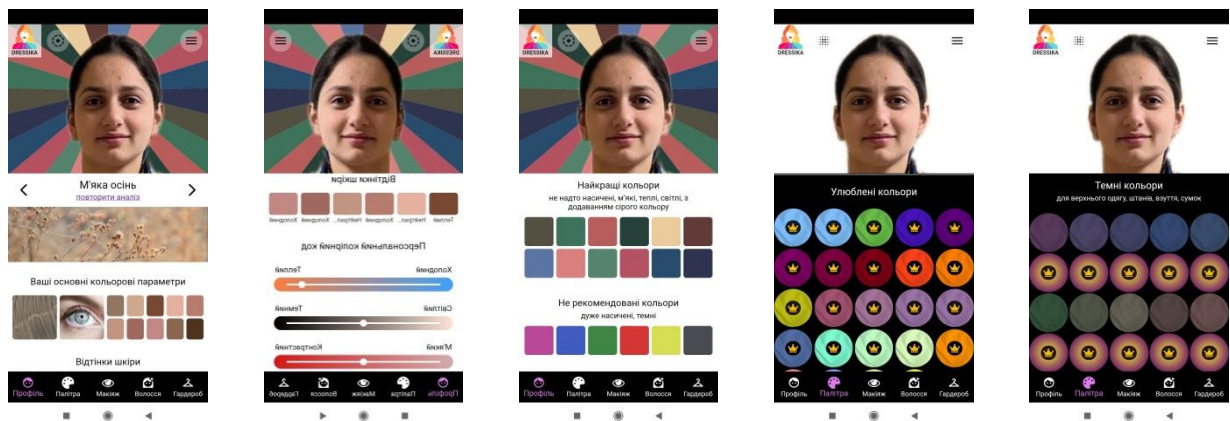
DRESSIKA

М'яка осінь
повторити аналіз

Ваші основні кольорові параметри

Відтінки шкіри

Профіль Палітра Макіяж Волосся Гардероб

DRESSIKA

Відтінки шкіри

Холодний Нейтрал. Холодний Нейтрал. Нейтрал. Теплий

Персональний колірний код

Теплий Холодний

Темний Світлий

М'який Контрастний

Профіль Палітра Макіяж Волосся Гардероб

DRESSIKA

Найкращі кольори
не надто насичені, м'які, теплі, світлі, з додаванням сірого кольору

Не рекомендовані кольори
дуже насичені, темні

Профіль Палітра Макіяж Волосся Гардероб

DRESSIKA

Улюблені кольори

Профіль Палітра Макіяж Волосся Гардероб

DRESSIKA

Темні кольори
для верхнього одягу, штанів, взуття, сумок

Профіль Палітра Макіяж Волосся Гардероб